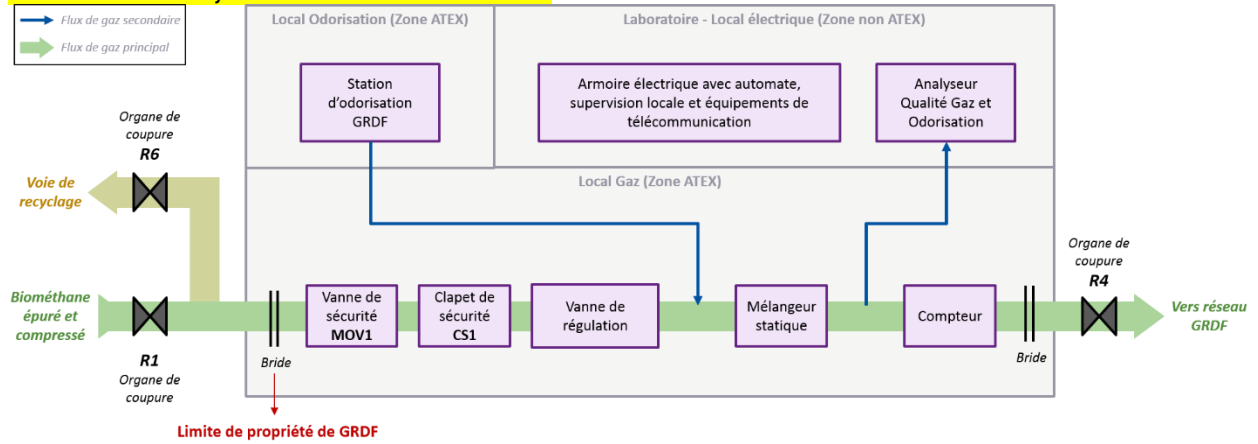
Flux de gaz secondaire

Flux de gaz principal

Local Odorisation (Zone ATEX)

Laboratoire - Local électrique (Zone non ATEX)

Station d'odorisation GRDF

Armoire électrique avec automate, supervision locale et équipements de télécommunication

Analyseur Qualité Gaz et Odorisation

Local Gaz (Zone ATEX)

Organe de coupure
R6

Voie de recyclage

Biométhane épuré et compressé

R1
Organe de coupure

Bride

Vanne de sécurité MOV1

Clapet de sécurité CS1

Vanne de régulation

Mélangeur statique

Compteur

Bride

Organe de coupure
R4

Vers réseau GRDF

Limite de propriété de GRDF